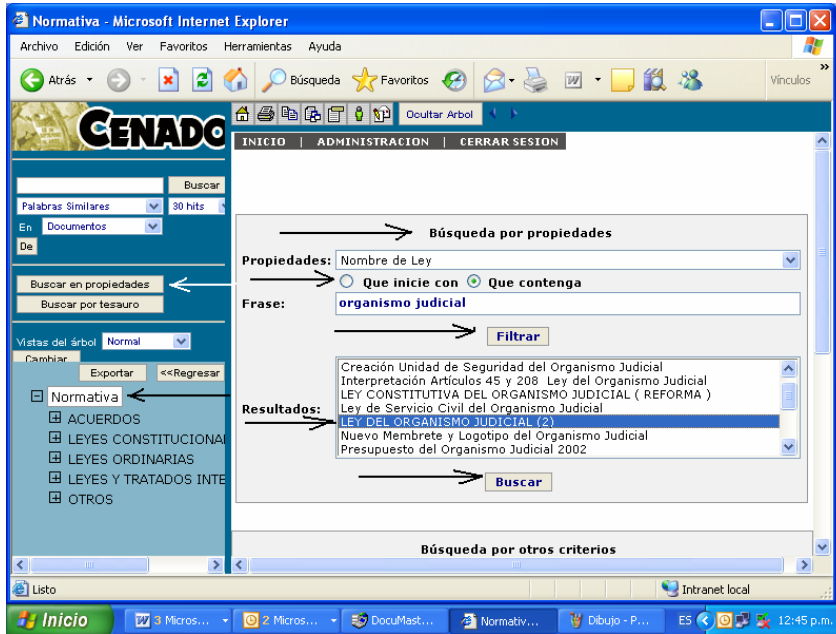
Normativa - Microsoft Internet Explorer

Archivo Edición Ver Favoritos Herramientas Ayuda

Atrás Búsqueda Favoritos Vínculos

CENADO

Buscar

Palabras Similares 30 hits

En Documentos

De

Buscar en propiedades

Buscar por tesauro

Vistas del árbol Normal

Cambiar

Exportar <<Regresar

Normativa
ACUERDOS
LEYES CONSTITUCIONAI
LEYES ORDINARIAS
LEYES Y TRATADOS INTE
OTROS

Ocultar Arbol

INICIO | ADMINISTRACION | CERRAR SESION

Búsqueda por propiedades

Propiedades: Nombre de Ley

Que inicie con Que contenga

Frase: organismo judicial

Filtrar

Resultados:
Creación Unidad de Seguridad del Organismo Judicial
Interpretación Artículos 45 y 208 Ley del Organismo Judicial
LEY CONSTITUTIVA DEL ORGANISMO JUDICIAL ( REFORMA )
Ley de Servicio Civil del Organismo Judicial
LEY DEL ORGANISMO JUDICIAL (2)
Nuevo Membrete y Logotipo del Organismo Judicial
Presupuesto del Organismo Judicial 2002

Buscar

Búsqueda por otros criterios

Listo

Intranet local

Inicio 3 Micros... 2 Micros... DocuMast... Normativ... Dibujo - P... ES 12:45 p.m.